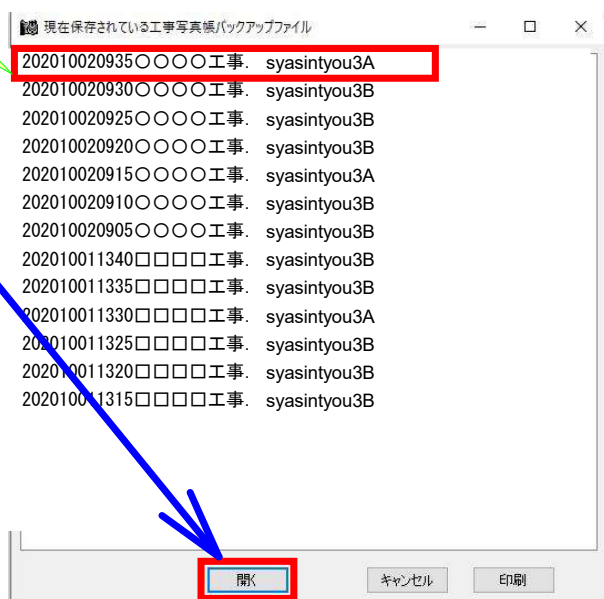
現在保存されている工事写真帳バックアップファイル

202010020935○○○○工事. syasintyou3A
202010020930○○○○工事. syasintyou3B
202010020925○○○○工事. syasintyou3B
202010020920○○○○工事. syasintyou3B
202010020915○○○○工事. syasintyou3A
202010020910○○○○工事. syasintyou3B
202010020905○○○○工事. syasintyou3B
202010011340□□□□工事. syasintyou3B
202010011335□□□□工事. syasintyou3B
202010011330□□□□工事. syasintyou3A
202010011325□□□□工事. syasintyou3B
202010011320□□□□工事. syasintyou3B
202010011315□□□□工事. syasintyou3B

開く キャンセル 印刷